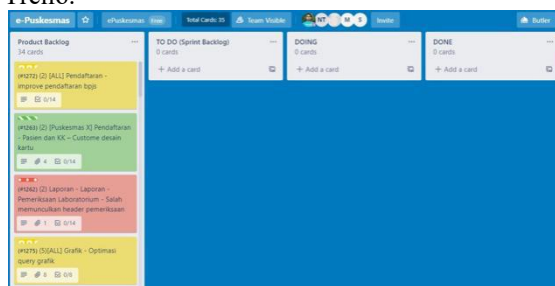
Trello.

e-Puskesmas ☆ ePuskesmas Free Total Cards: 35 Team Visible NT M S Invite Butler

Product Backlog
34 cards

(#1272) (2) [ALL] Pendaftaran - improve pendaftaran bpjs
0/14

(#1263) (2) [Puskesmas X] Pendaftaran - Pasien dan KK - Custome desain kartu
4 0/14

(#1262) (2) Laporan - Laporan - Pemeriksaan Laboratorium - Salah memunculkan header pemeriksaan
1 0/14

(#1275) (5)[ALL] Grafik - Optimasi query grafik
8 0/8

TO DO (Sprint Backlog)
0 cards
+ Add a card

DOING
0 cards
+ Add a card

DONE
0 cards
+ Add a card